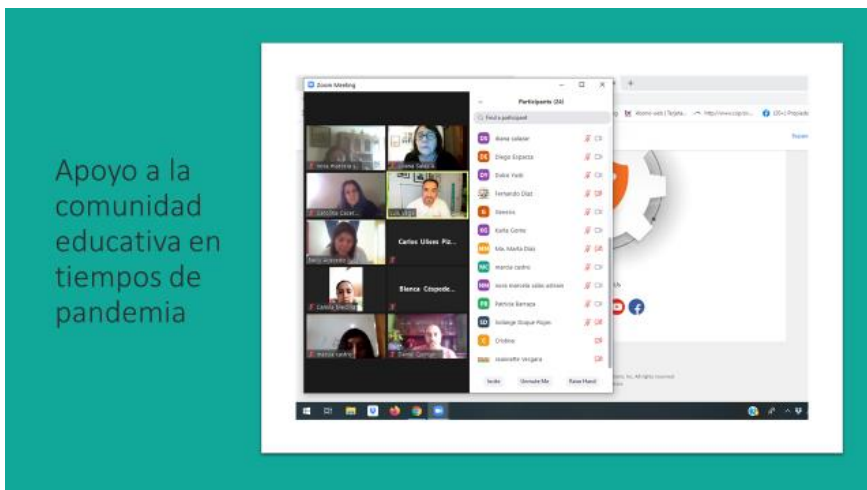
Apoyo a la comunidad educativa en tiempos de pandemia

Zoom Meeting

Participants (16)

Find a participant

Alana salazar
Diego Espaza
Dulce Yade
Fernando Diaz
Ibenzo
Karla Cortes
Ma. Marta Diaz
marcia castro
nora marcela calle adriaza
Patricia Barraza
Solange Duque Rojas
Cristina
Jeannette Vergara

Invite
Unmute Me
Raise Hand

Carlos Ulises Piz...
Blanca Céspede...
marcia castro